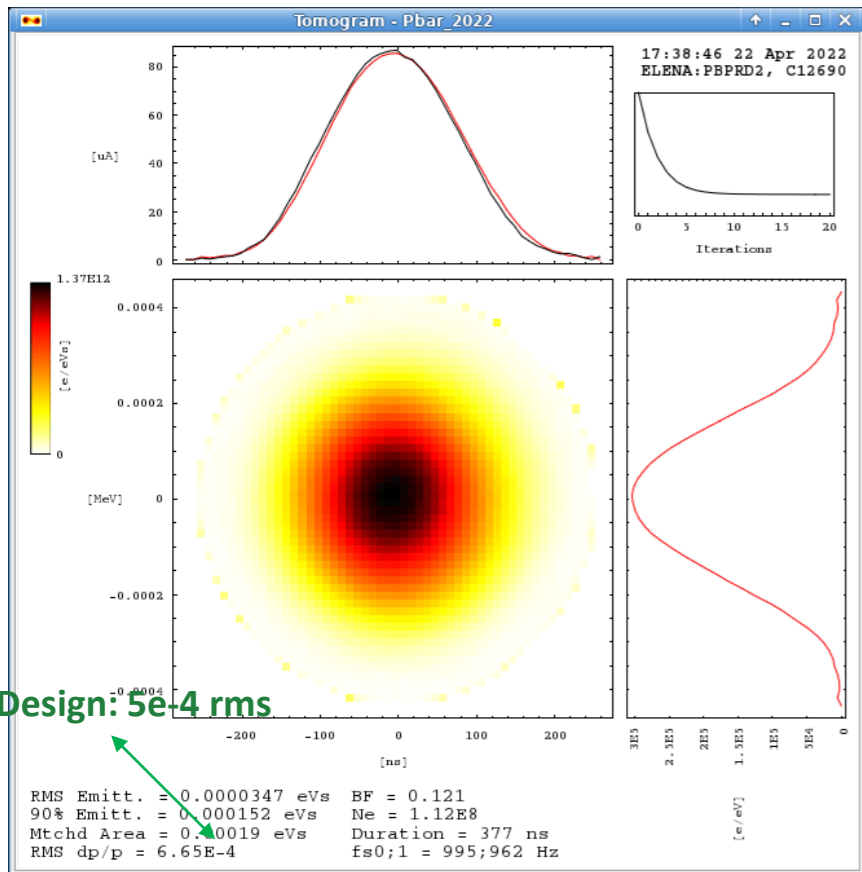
Tomogram - Pbar_2022

17:38:46 22 Apr 2022
ELENA:PBPRD2, C12690

80
60
[uA]
40
20
0

0 5 10 15 20
Iterations

1.37E12
[e/eVs]
0

0.0004
0.0002
[MeV] 0
-0.0002
-0.0004

-200 -100 0 100 200
[ns]

3E5 2.5E5 2E5 1.5E5 1E5 5E4 0
[e/eV]

Design: 5e-4 rms

RMS Emitt. = 0.0000347 eVs BF = 0.121
90% Emitt. = 0.000152 eVs Ne = 1.12E8
Mtchd Area = 0.00019 eVs Duration = 377 ns
RMS dp/p = 6.65E-4 fs0;1 = 995;962 Hz